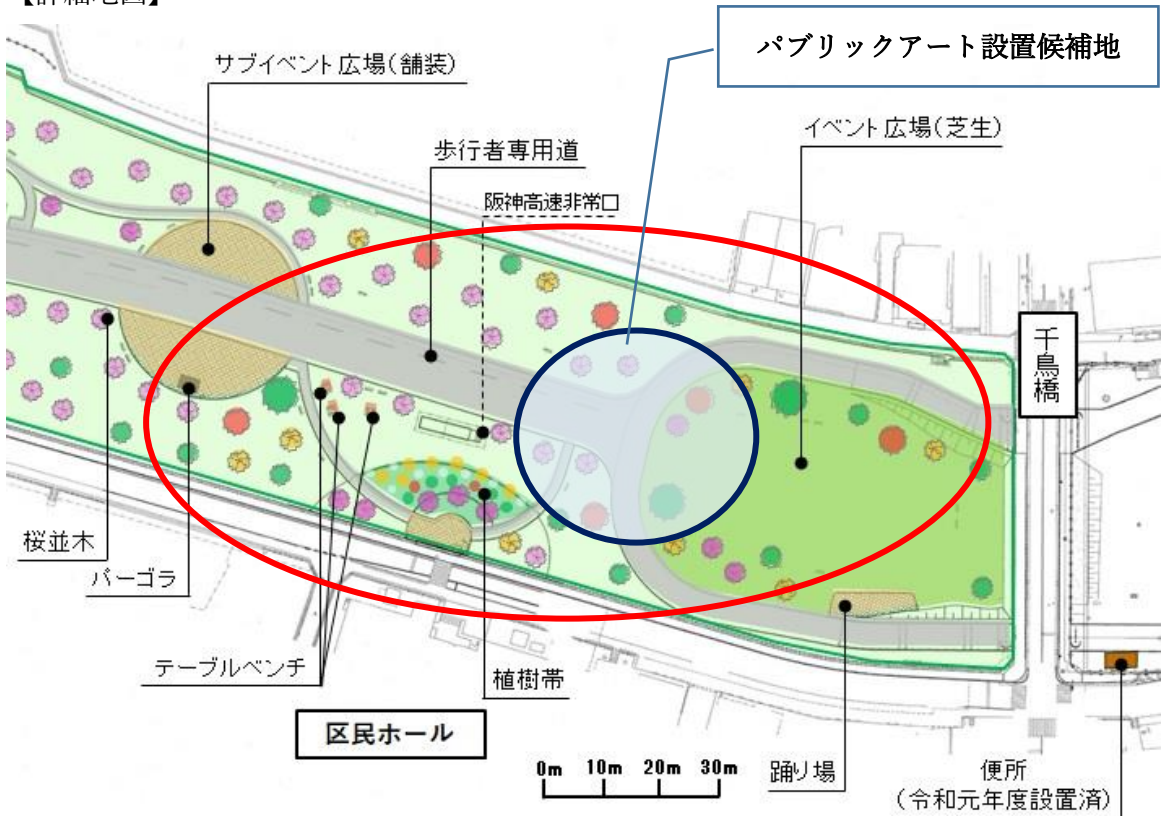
【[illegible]】

パブリックアート設置候補地

サブイベント広場(舗装)

歩行者専用道

イベント広場(芝生)

阪神高速非常口

千鳥橋

桜並木

パーゴラ

テーブルベンチ

植樹帯

区民ホール

0m 10m 20m 30m

踊り場

便所
(令和元年度設置済)